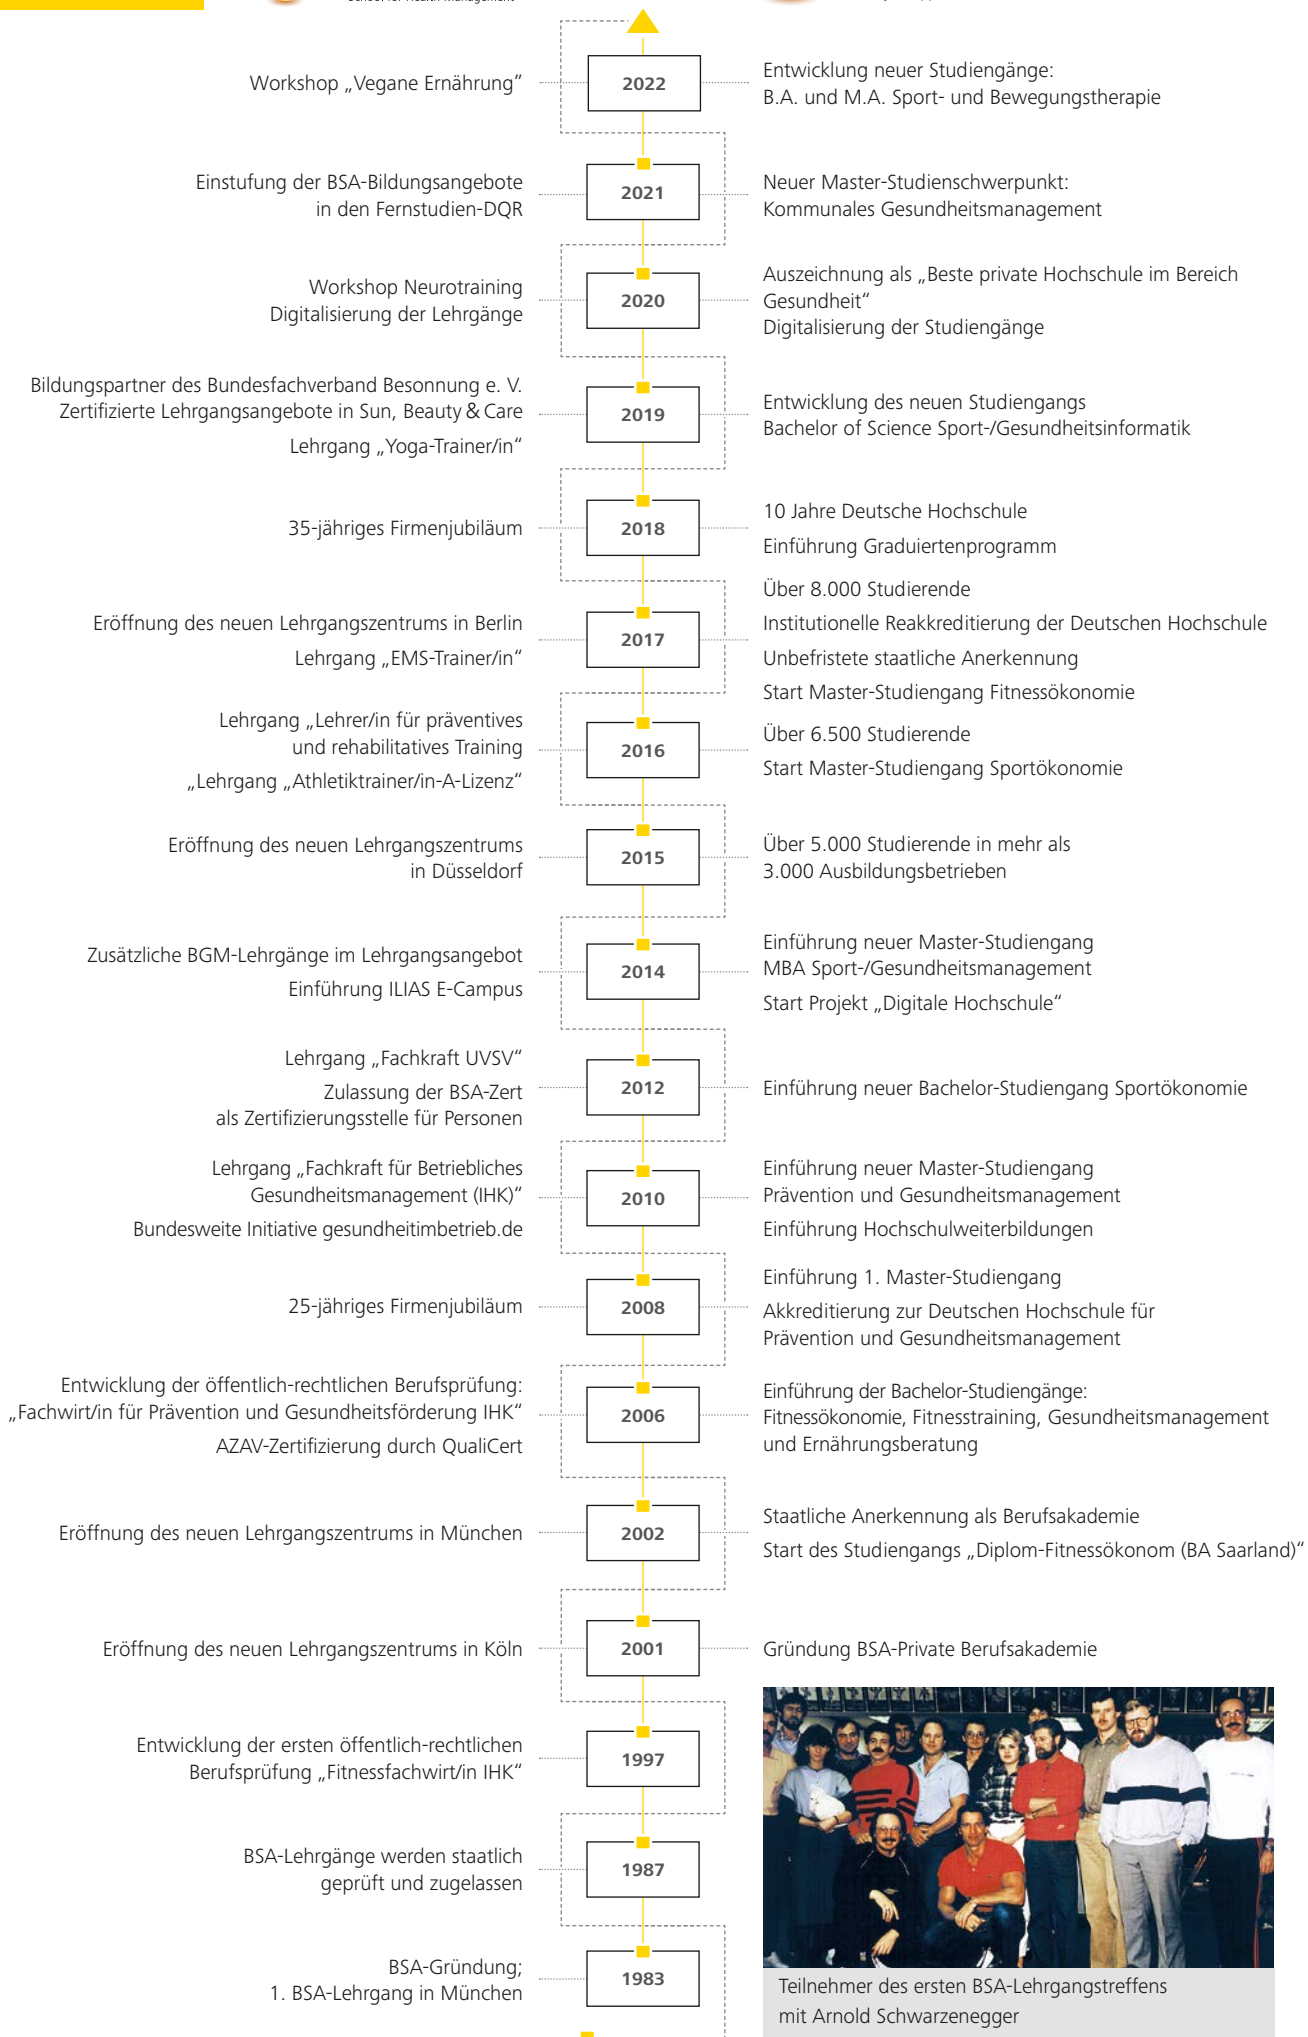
Workshop „Vegane Ernährung"

2022

Entwicklung neuer Studiengänge:
B.A. und M.A. Sport- und Bewegungstherapie

Einstufung der BSA-Bildungsangebote in den Fernstudien-DQR

2021

Neuer Master-Studienschwerpunkt:
Kommunales Gesundheitsmanagement

Workshop Neurotraining
Digitalisierung der Lehrgänge

2020

Auszeichnung als „Beste private Hochschule im Bereich Gesundheit"
Digitalisierung der Studiengänge

Bildungspartner des Bundesfachverband Besonnung e. V.
Zertifizierte Lehrgangsangebote in Sun, Beauty & Care

Lehrgang „Yoga-Trainer/in"

2019

Entwicklung des neuen Studiengangs
Bachelor of Science Sport-/Gesundheitsinformatik

35-jähriges Firmenjubiläum

2018

10 Jahre Deutsche Hochschule

Einführung Graduiertenprogramm

Eröffnung des neuen Lehrgangszentrums in Berlin

Lehrgang „EMS-Trainer/in"

2017

Über 8.000 Studierende

Institutionelle Reakkreditierung der Deutschen Hochschule

Unbefristete staatliche Anerkennung

Start Master-Studiengang Fitnessökonomie

Lehrgang „Lehrer/in für präventives und rehabilitatives Training

„Lehrgang „Athletiktrainer/in-A-Lizenz"

2016

Über 6.500 Studierende

Start Master-Studiengang Sportökonomie

Eröffnung des neuen Lehrgangszentrums in Düsseldorf

2015

Über 5.000 Studierende in mehr als 3.000 Ausbildungsbetrieben

Zusätzliche BGM-Lehrgänge im Lehrgangsangebot

Einführung ILIAS E-Campus

2014

Einführung neuer Master-Studiengang
MBA Sport-/Gesundheitsmanagement

Start Projekt „Digitale Hochschule"

Lehrgang „Fachkraft UVSV"

Zulassung der BSA-Zert als Zertifizierungsstelle für Personen

2012

Einführung neuer Bachelor-Studiengang Sportökonomie

Lehrgang „Fachkraft für Betriebliches Gesundheitsmanagement (IHK)"

Bundesweite Initiative gesundheitimbetrieb.de

2010

Einführung neuer Master-Studiengang
Prävention und Gesundheitsmanagement

Einführung Hochschulweiterbildungen

25-jähriges Firmenjubiläum

2008

Einführung 1. Master-Studiengang

Akkreditierung zur Deutschen Hochschule für Prävention und Gesundheitsmanagement

Entwicklung der öffentlich-rechtlichen Berufsprüfung:
„Fachwirt/in für Prävention und Gesundheitsförderung IHK"

AZAV-Zertifizierung durch QualiCert

2006

Einführung der Bachelor-Studiengänge:
Fitnessökonomie, Fitnesstraining, Gesundheitsmanagement und Ernährungsberatung

Eröffnung des neuen Lehrgangszentrums in München

2002

Staatliche Anerkennung als Berufsakademie

Start des Studiengangs „Diplom-Fitnessökonom (BA Saarland)"

Eröffnung des neuen Lehrgangszentrums in Köln

2001

Gründung BSA-Private Berufsakademie

Entwicklung der ersten öffentlich-rechtlichen Berufsprüfung „Fitnessfachwirt/in IHK"

1997

BSA-Lehrgänge werden staatlich geprüft und zugelassen

1987

BSA-Gründung;
1. BSA-Lehrgang in München

1983

Teilnehmer des ersten BSA-Lehrgangstreffens mit Arnold Schwarzenegger